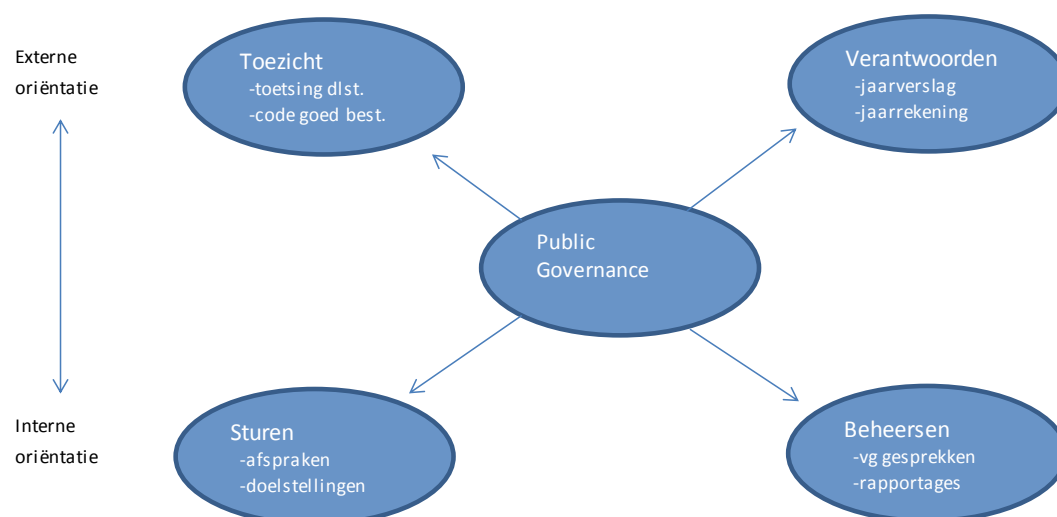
Externe oriëntatie

Toezicht
-toetsing dlst.
-code goed best.

Verantwoorden
-jaarverslag
-jaarrekening

Public Governance

Interne oriëntatie

Sturen
-afspraken
-doelstellingen

Beheersen
-vg gesprekken
-rapportages